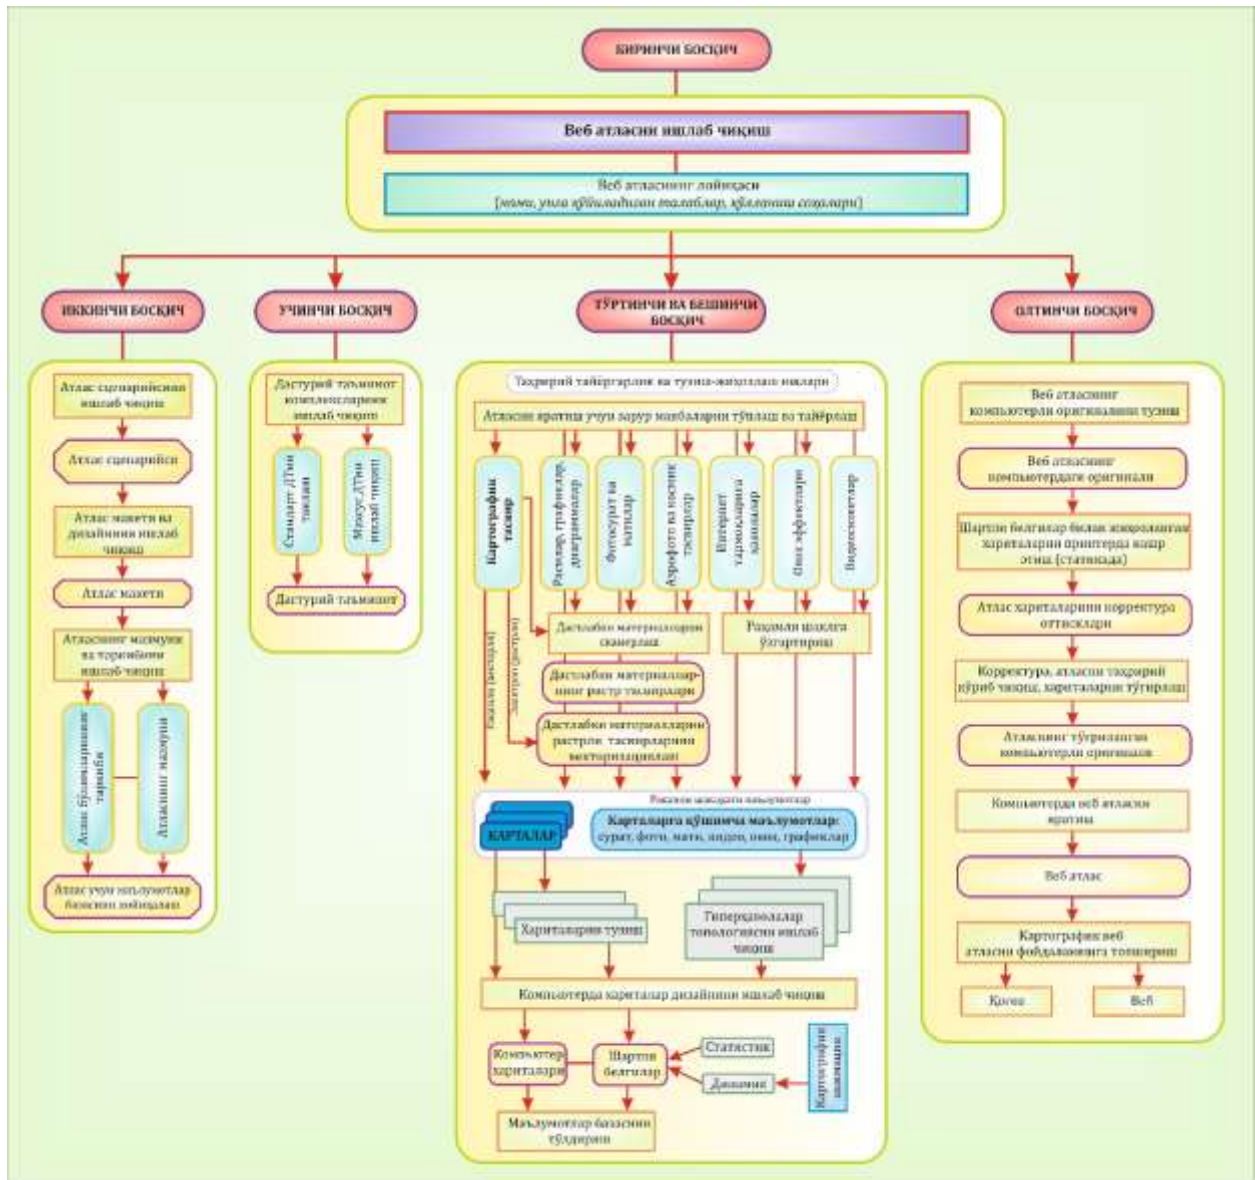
БИРИНЧИ БОСҚИЧ

Веб атласни ишлаб чиқиш

Веб атласнинг лойиҳаси
(мавзу, унга қўйиладиган талаблар, қўлланиш соҳалари)

ИККИНЧИ БОСҚИЧ

Атлас сценарийсини ишлаб чиқиш

Атлас сценарийси

Атлас макети ва дизайнини ишлаб чиқиш

Атлас макети

Атласнинг мазмуни ва тузилиши ишлаб чиқиш

Атлас бўлимларининг таркиби

Атласнинг мазмуни

Атлас учун маълумотлар базасини лойиҳалаш

УЧИНЧИ БОСҚИЧ

Дастурий таъминот комплексларини ишлаб чиқиш

Стандарт ДТни танлаш

Махсус ДТни ишлаб чиқиш

Дастурий таъминот

ТЎРТИНЧИ ВА БЕШИНЧИ БОСҚИЧ

Таҳририй тайёргарлик ва тузиш-жиҳозлаш ишлари

Атласни яратиш учун зарур манбаларни тўплаш ва тайёрлаш

Картографик тасвир

Расмлар, графиклар, диаграммалар

Фотосурат ва матнлар

Аэрофото ва космик тасвирлар

Интернет тармоқларига иловалар

Овоз эффектлари

Видеосюжетлар

Дастлабки материалларни сканерлаш

Рақамли шаклга ўзгартириш

Дастлабки материалларнинг растр тасвирлари

Дастлабки материалларни растрли тасвирларини векторизациялаш

Рақамли (вектор)

Аналог (растр)

Рақамли шаклдаги маълумотлар

КАРТАЛАР

Карталарга қўшимча маълумотлар:
сурат, фото, матн, видео, овоз, графиклар

Хариталарни тузиш

Гипериловалар топологиясини ишлаб чиқиш

Компьютерда карталар дизайнини ишлаб чиқиш

Компьютер хариталари

Шартли белгилар

Статистик

Динамик

Картографик анимация

Маълумотлар базасини тўлдириш

ОЛТИНЧИ БОСҚИЧ

Веб атласнинг компьютерли оригиналини тузиш

Веб атласнинг компьютердаги оригинали

Шартли белгилар билан жиҳозланган хариталарни принтерда нашр этиш (статикада)

Атлас хариталарини корректура оттискларн

Корректура, атласни таҳририй кўриб чиқиш, хариталарни тўғрилаш

Атласнинг тўғриланган компьютерли оригинали

Компьютерда веб атласни яратиш

Веб атлас

Картографик веб атласни фойдаланувчига топшириш

Қоғоз

Веб